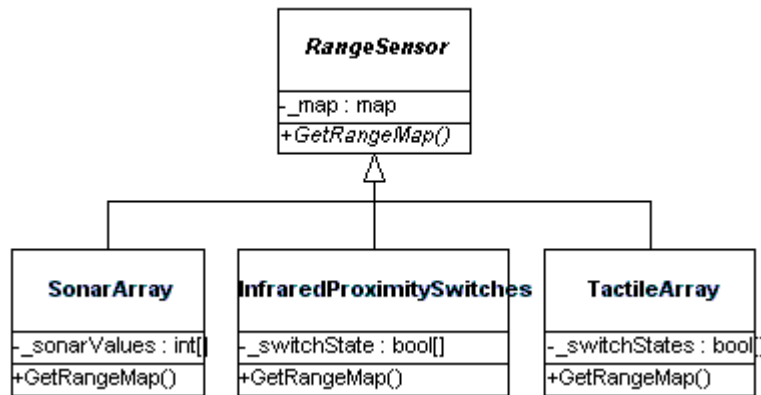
RangeSensor

-_map : map

+GetRangeMap()

SonarArray

-_sonarValues : int[]

+GetRangeMap()

InfraredProximitySwitches

-_switchState : bool[]

+GetRangeMap()

TactileArray

-_switchStates : bool[]

+GetRangeMap()